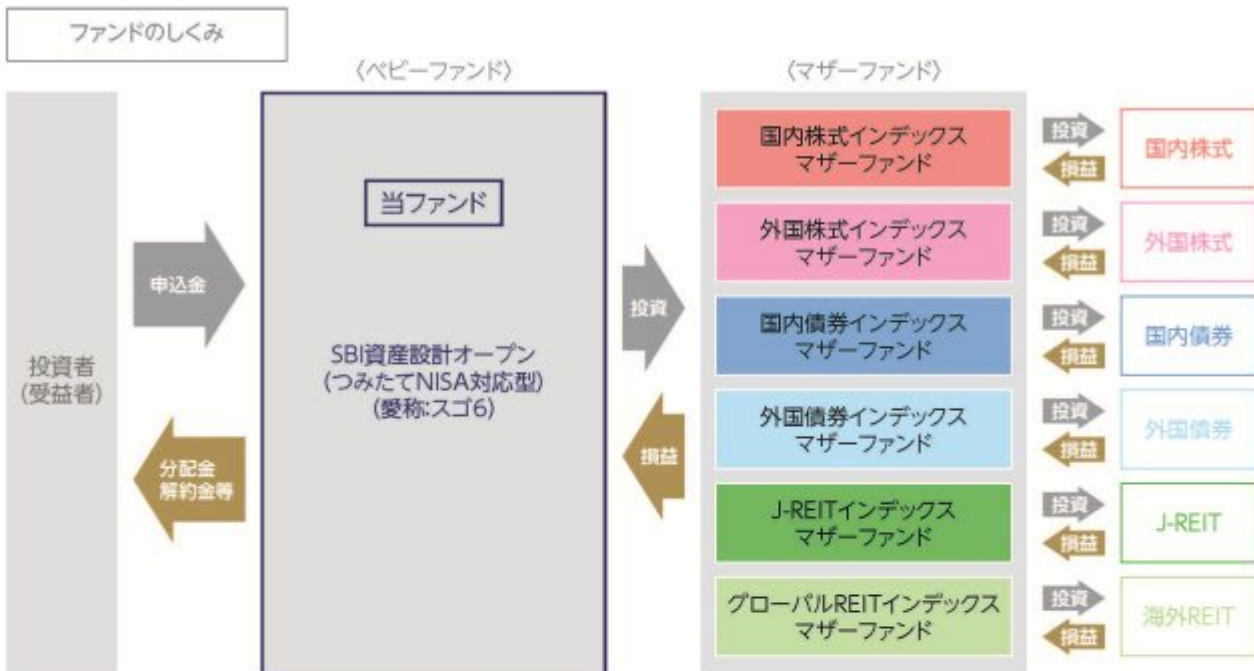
ファンドのしくみ

〈ベビーファンド〉

〈マザーファンド〉

投資者
(受益者)

申込金

分配金
解約金等

当ファンド

SBI資産設計オープン
(つみたてNISA対応型)
(愛称:スゴ6)

投資

損益

国内株式インデックス
マザーファンド

外国株式インデックス
マザーファンド

国内債券インデックス
マザーファンド

外国債券インデックス
マザーファンド

J-REITインデックス
マザーファンド

グローバルREITインデックス
マザーファンド

投資
損益

投資
損益

投資
損益

投資
損益

投資
損益

投資
損益

国内株式

外国株式

国内債券

外国債券

J-REIT

海外REIT